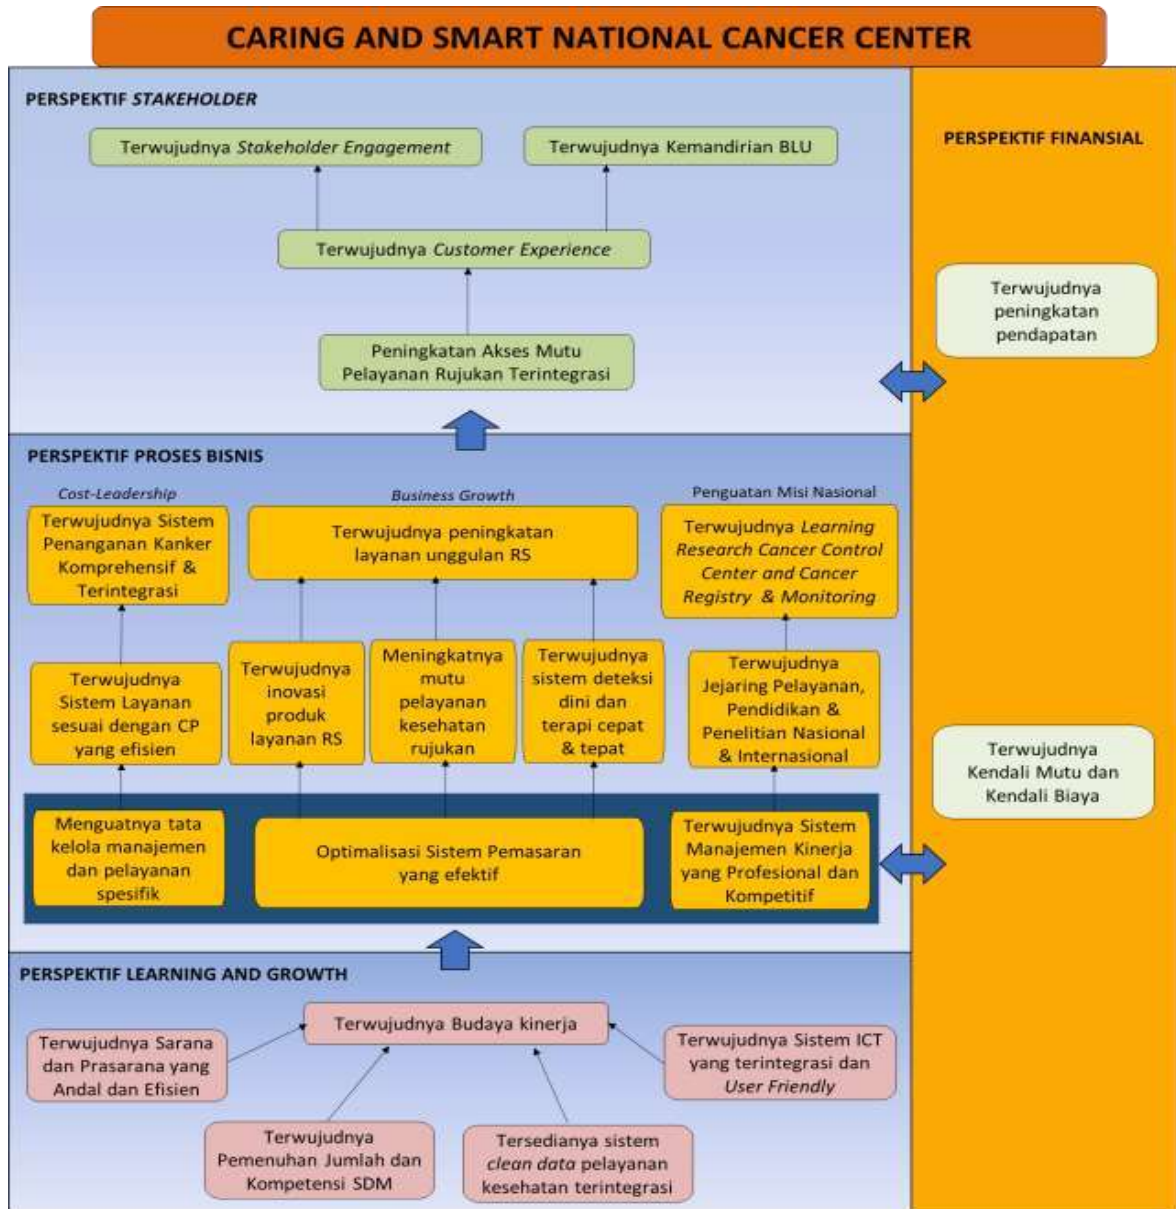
CARING AND SMART NATIONAL CANCER CENTER

PERSPEKTIF STAKEHOLDER

Terwujudnya Stakeholder Engagement

Terwujudnya Kemandirian BLU

Terwujudnya Customer Experience

Peningkatan Akses Mutu Pelayanan Rujukan Terintegrasi

PERSPEKTIF FINANSIAL

Terwujudnya peningkatan pendapatan

PERSPEKTIF PROSES BISNIS

Cost-Leadership

Business Growth

Penguatan Misi Nasional

Terwujudnya Sistem Penanganan Kanker Komprehensif & Terintegrasi

Terwujudnya peningkatan layanan unggulan RS

Terwujudnya Learning Research Cancer Control Center and Cancer Registry & Monitoring

Terwujudnya Sistem Layanan sesuai dengan CP yang efisien

Terwujudnya inovasi produk layanan RS

Meningkatnya mutu pelayanan kesehatan rujukan

Terwujudnya sistem deteksi dini dan terapi cepat & tepat

Terwujudnya Jejaring Pelayanan, Pendidikan & Penelitian Nasional & Internasional

Terwujudnya Kendali Mutu dan Kendali Biaya

Menguatnya tata kelola manajemen dan pelayanan spesifik

Optimalisasi Sistem Pemasaran yang efektif

Terwujudnya Sistem Manajemen Kinerja yang Profesional dan Kompetitif

PERSPEKTIF LEARNING AND GROWTH

Terwujudnya Budaya kinerja

Terwujudnya Sarana dan Prasarana yang Andal dan Efisien

Terwujudnya Sistem ICT yang terintegrasi dan User Friendly

Terwujudnya Pemenuhan Jumlah dan Kompetensi SDM

Tersedianya sistem clean data pelayanan kesehatan terintegrasi